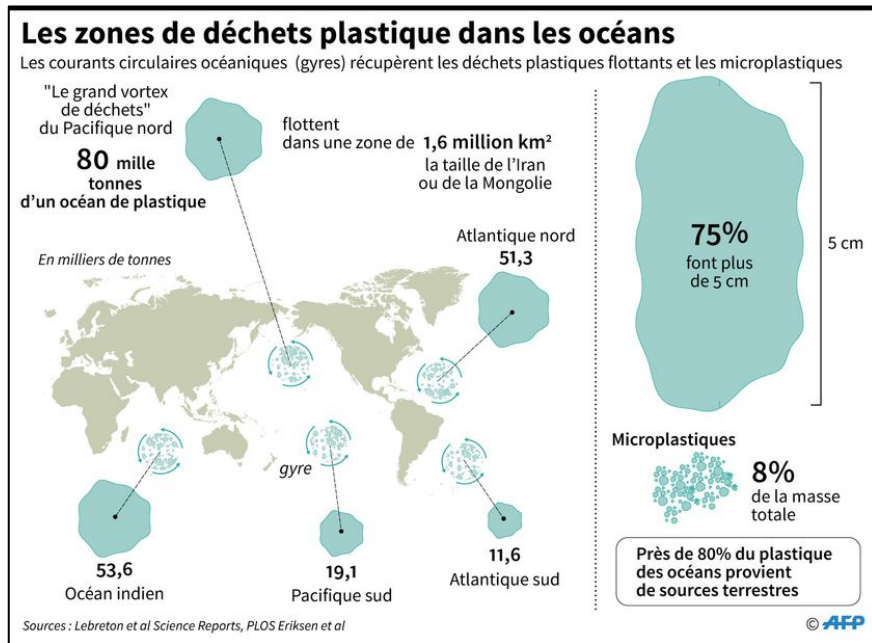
Les zones de déchets plastique dans les océans
Les courants circulaires océaniques (gyres) récupèrent les déchets plastiques flottants et les microplastiques

"Le grand vortex de déchets" du Pacifique nord
80 mille tonnes d'un océan de plastique

flottent dans une zone de 1,6 million km²
la taille de l'Iran ou de la Mongolie

En milliers de tonnes

Atlantique nord
51,3

gyre

53,6
Océan indien

19,1
Pacifique sud

11,6
Atlantique sud

75%
font plus de 5 cm

5 cm

Microplastiques
8%
de la masse totale

Près de 80% du plastique des océans provient de sources terrestres

Sources : Lebreton et al Science Reports, PLOS Eriksen et al

© AFP